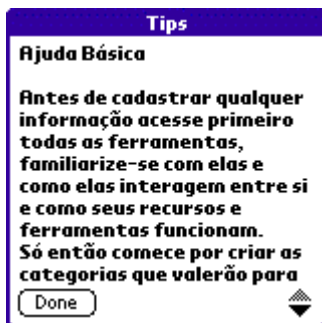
Tips

Ajuda Básica

Antes de cadastrar qualquer informação acesse primeiro todas as ferramentas, familiarize-se com elas e como elas interagem entre si e como seus recursos e ferramentas funcionam.
Só então comece por criar as categorias que valerão para

Done